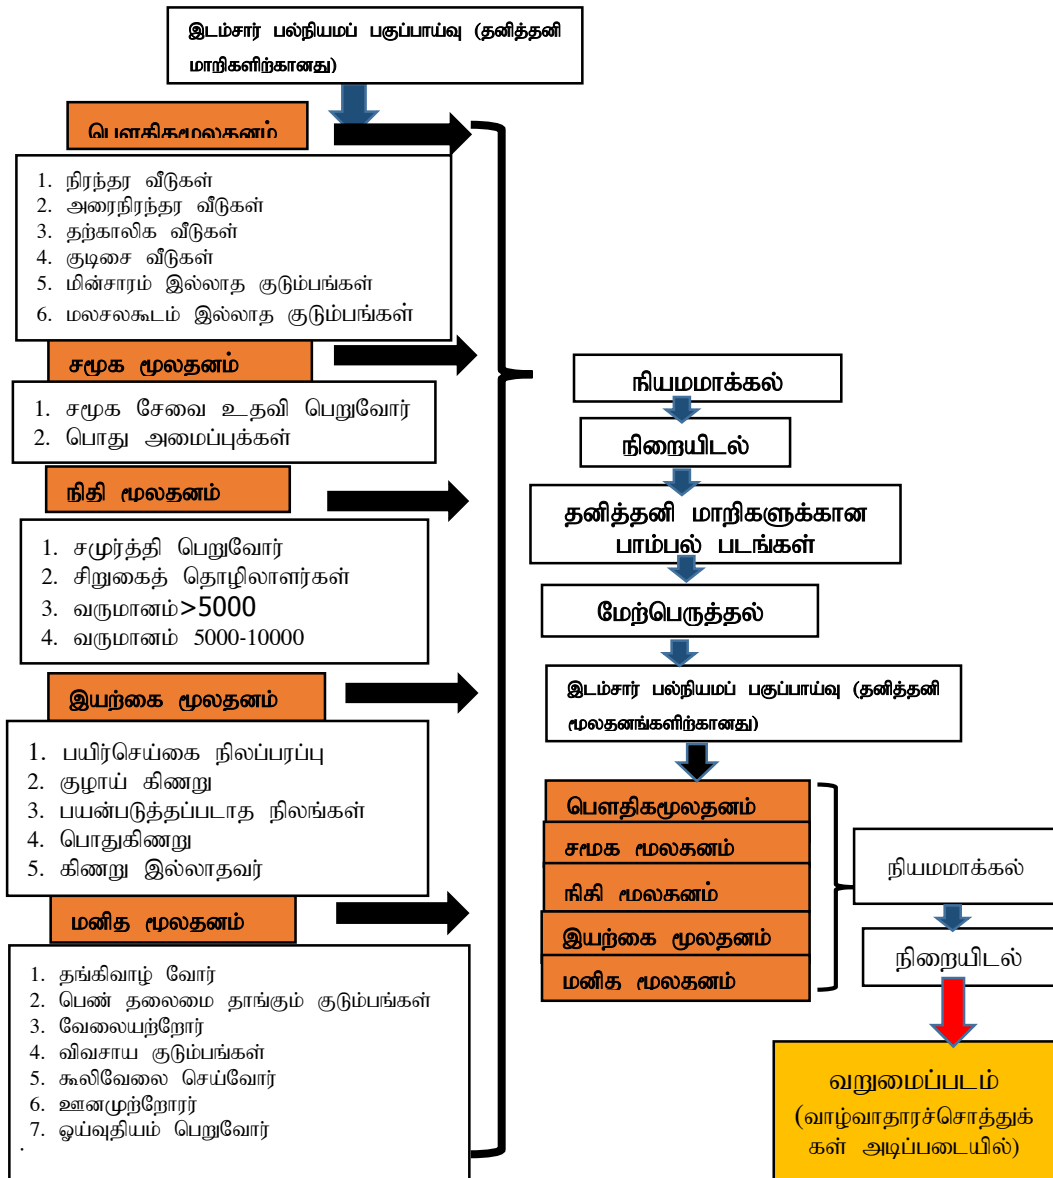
இடம்சார் பல்நியமப் பகுப்பாய்வு (தனித்தனி மாறிகளிற்கானது)

பௌதிகமூலதனம்

1. நிரந்தர வீடுகள்
2. அரைநிரந்தர வீடுகள்
3. தற்காலிக வீடுகள்
4. குடிசை வீடுகள்
5. மின்சாரம் இல்லாத குடும்பங்கள்
6. மலசலகூடம் இல்லாத குடும்பங்கள்

சமூக மூலதனம்

1. சமூக சேவை உதவி பெறுவோர்
2. பொது அமைப்புக்கள்

நிதி மூலதனம்

1. சமுர்த்தி பெறுவோர்
2. சிறுகைத் தொழிலாளர்கள்
3. வருமானம்>5000
4. வருமானம் 5000-10000

இயற்கை மூலதனம்

1. பயிர்செய்கை நிலப்பரப்பு
2. குழாய் கிணறு
3. பயன்படுத்தப்படாத நிலங்கள்
4. பொதுகிணறு
5. கிணறு இல்லாதவர்

மனித மூலதனம்

1. தங்கிவாழ் வோர்
2. பெண் தலைமை தாங்கும் குடும்பங்கள்
3. வேலையற்றோர்
4. விவசாய குடும்பங்கள்
5. கூலிவேலை செய்வோர்
6. ஊனமுற்றோரர்
7. ஓய்வுதியம் பெறுவோர்

நியமமாக்கல்

நிறையிடல்

தனித்தனி மாறிகளுக்கான பாம்பல் படங்கள்

மேற்பெருத்தல்

இடம்சார் பல்நியமப் பகுப்பாய்வு (தனித்தனி மூலதனங்களிற்கானது)

பௌதிகமூலதனம்
சமக மலகனம்
நிகி மலகனம்
இயற்கை மூலதனம்
மனித மலகனம்

நியமமாக்கல்

நிறையிடல்

வறுமைப்படம் (வாழ்வாதாரச்சொத்துக் கள் அடிப்படையில்)